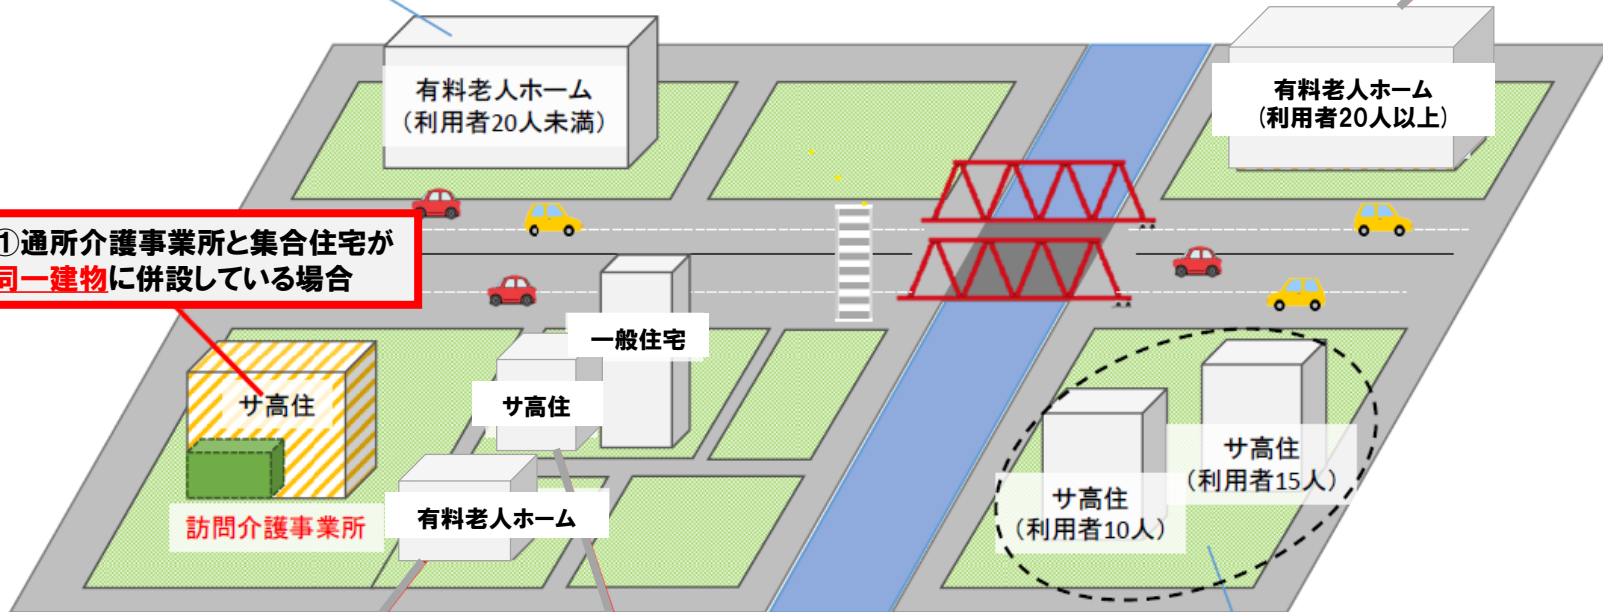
有料老人ホーム
（利用者20人未満）

有料老人ホーム
（利用者20人以上）

①通所介護事業所と集合住宅が
同一建物に併設している場合

一般住宅

サ高住

サ高住

訪問介護事業所

有料老人ホーム

サ高住
（利用者15人）

サ高住
（利用者10人）